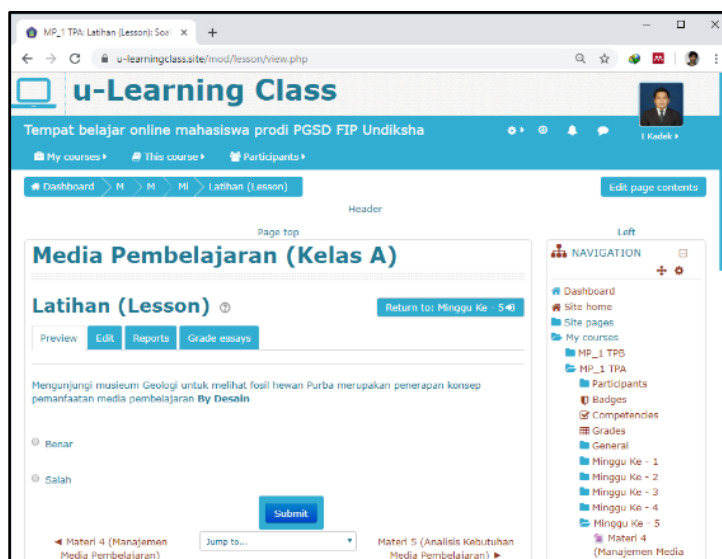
MP_1 TPA: Latihan (Lesson): Soal ×
+
u-learningclass.site/mod/lesson/view.php

u-Learning Class

Tempat belajar online mahasiswa prodi PGSD FIP Undiksha
I Kadek
My courses
This course
Participants

Dashboard
M
M
MI
Latihan (Lesson)
Edit page contents

Header

Page top

Left

Media Pembelajaran (Kelas A)

Latihan (Lesson)
Return to: Minggu Ke - 5

Preview
Edit
Reports
Grade essays

Mengunjungi musieum Geologi untuk melihat fosil hewan Purba merupakan penerapan konsep pemanfaatan media pembelajaran **By Desain**

Benar

Salah

Submit

◄ Materi 4 (Manajemen Media Pembelajaran)

Jump to...

Materi 5 (Analisis Kebutuhan Media Pembelajaran) ►

NAVIGATION
Dashboard
Site home
Site pages
My courses
MP_1 TPB
MP_1 TPA
Participants
Badges
Competencies
Grades
General
Minggu Ke - 1
Minggu Ke - 2
Minggu Ke - 3
Minggu Ke - 4
Minggu Ke - 5
Materi 4 (Manajemen Media